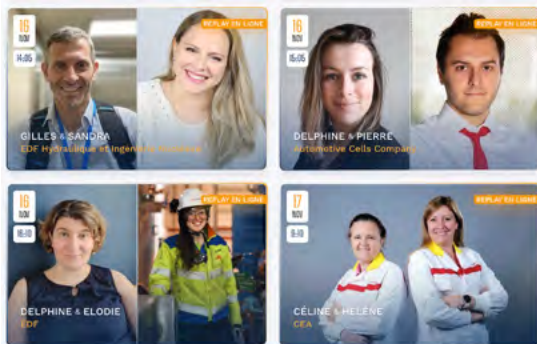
16
NOV
14:05
REPLAY EN LIGNE
GILLES & SANDRA
EDF Hydraulique et Ingénierie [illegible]

16
NOV
15:05
REPLAY EN LIGNE
DELPHINE & PIERRE
Automotive Cells Company

16
NOV
16:10
REPLAY EN LIGNE
DELPHINE & ELODIE
EDF

17
NOV
8:10
REPLAY EN LIGNE
CÉLINE & HÉLÈNE
CEA